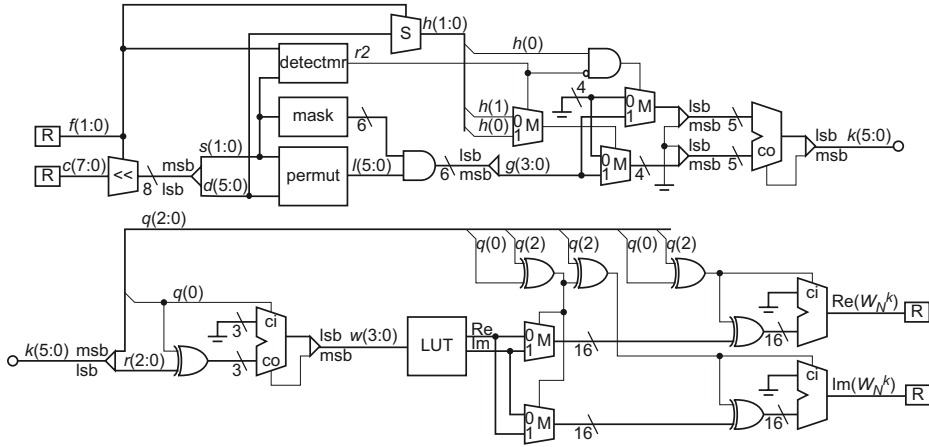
S
$h(1:0)$
detectmr
$r2$
$h(0)$
mask
$h(1)$
$h(0)$
4
0
M
1
0
M
1
lsb
msb
5
co
lsb
$k(5:0)$
msb
6
R
$f(1:0)$
R
$c(7:0)$
<<
8
msb
lsb
$s(1:0)$
$d(5:0)$
permut
$l(5:0)$
6
lsb
msb
$g(3:0)$
0
M
1
4
lsb
msb
5
$q(2:0)$
$q(0)$
$q(2)$
$q(2)$
$q(0)$
$q(2)$
$q(0)$
3
ci
lsb
$w(3:0)$
LUT
Re
Im
0
M
1
16
ci
Re$(W_N^k)$
R
$k(5:0)$
msb
lsb
$r(2:0)$
3
co
msb
16
0
M
1
16
ci
Im$(W_N^k)$
R